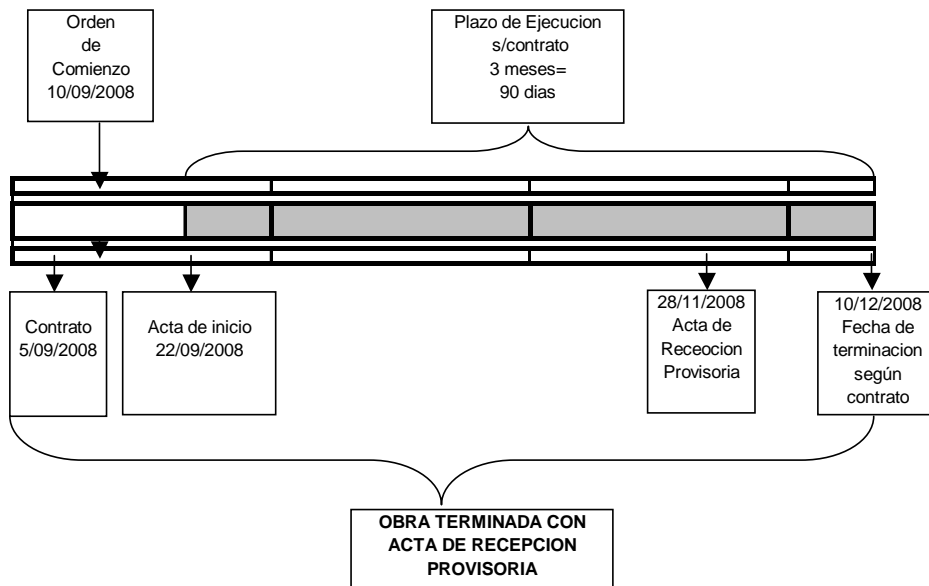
Orden de Comienzo 10/09/2008

Plazo de Ejecucion s/contrato 3 meses= 90 dias

Contrato 5/09/2008

Acta de inicio 22/09/2008

28/11/2008 Acta de Receocion Provisoria

10/12/2008 Fecha de terminacion según contrato

OBRA TERMINADA CON ACTA DE RECEPCION PROVISORIA